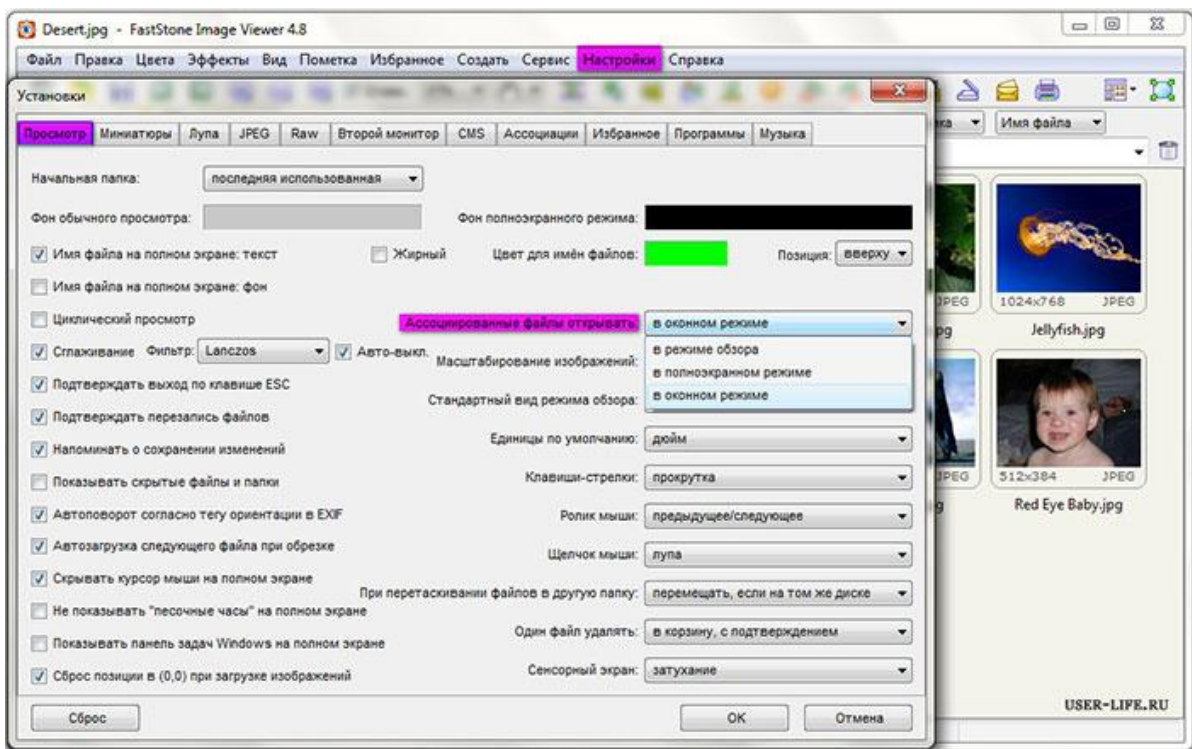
Desert.jpg - FastStone Image Viewer 4.8

Файл Правка Цвета Эффекты Вид Пометка Избранное Создать Сервис Настройки Справка

Установки

Просмотр Миниатюры Лупа JPEG Raw Второй монитор CMS Ассоциации Избранное Программы Музыка

Начальная папка: последняя использованная

Фон обычного просмотра:

Фон полноэкранного режима:

Имя файла на полном экране: текст

Жирный

Цвет для имён файлов:

Позиция: вверху

Имя файла на полном экране: фон

Циклический просмотр

Ассоциированные файлы открывать: в оконном режиме

в режиме обзора
в полноэкранном режиме
в оконном режиме

Сглаживание Фильтр: Lanczos

Авто-выкл.

Масштабирование изображений:

Подтверждать выход по клавише ESC

Подтверждать перезапись файлов

Стандартный вид режима обзора:

Напоминать о сохранении изменений

Единицы по умолчанию: дюйм

Показывать скрытые файлы и папки

Клавиши-стрелки: прокрутка

Автоповорот согласно тегу ориентации в EXIF

Ролик мыши: предыдущее/следующее

Автозагрузка следующего файла при обрезке

Щелчок мыши: лупа

Скрывать курсор мыши на полном экране

При перетаскивании файлов в другую папку: перемещать, если на том же диске

Не показывать "песочные часы" на полном экране

Показывать панель задач Windows на полном экране

Один файл удалять: в корзину, с подтверждением

Сброс позиции в (0,0) при загрузке изображений

Сенсорный экран: затухание

Сброс

OK

Отмена

Имя файла

JPEG
1024x768 JPEG
Jellyfish.jpg

JPEG
512x384 JPEG
Red Eye Baby.jpg

USER-LIFE.RU